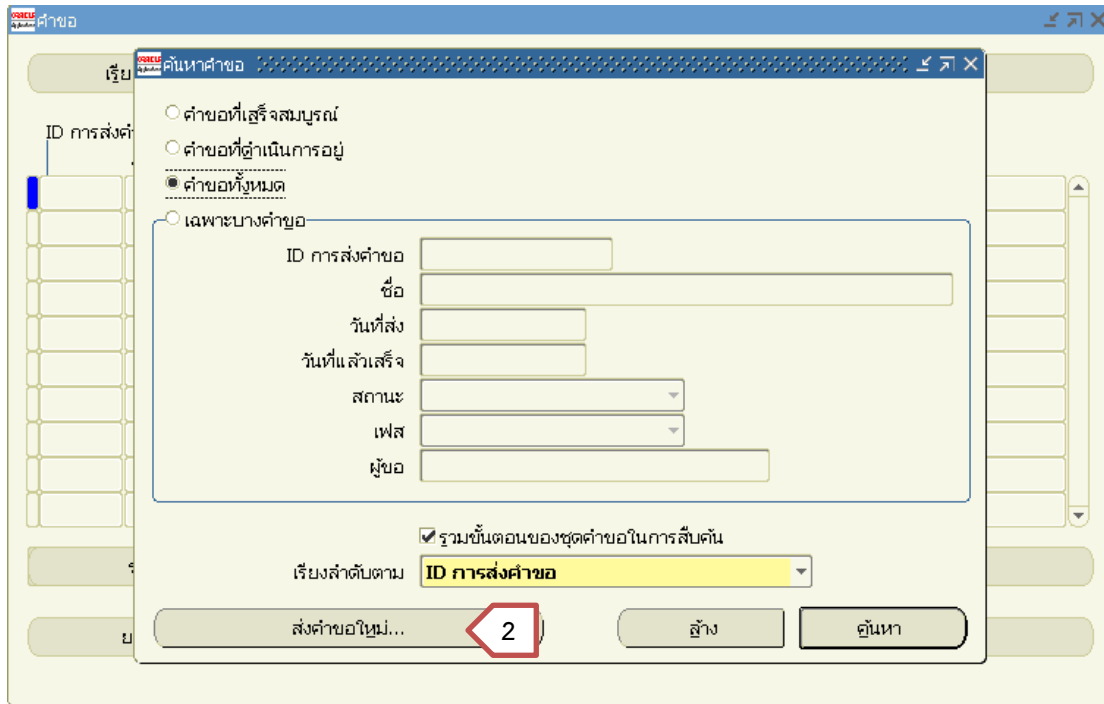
คำขอ

เรีย

ID การส่งคำ

ค้นหาคำขอ

คำขอที่เสร็จสมบูรณ์

คำขอที่ดำเนินการอยู่

คำขอทั้งหมด

เฉพาะบางคำขอ

ID การส่งคำขอ

ชื่อ

วันที่ส่ง

วันที่แล้วเสร็จ

สถานะ

เฟส

ผู้ขอ

รวมขั้นตอนของชุดคำขอในการสืบค้น

เรียงลำดับตาม ID การส่งคำขอ

ส่งคำขอใหม่...

2

ล้าง

ค้นหา